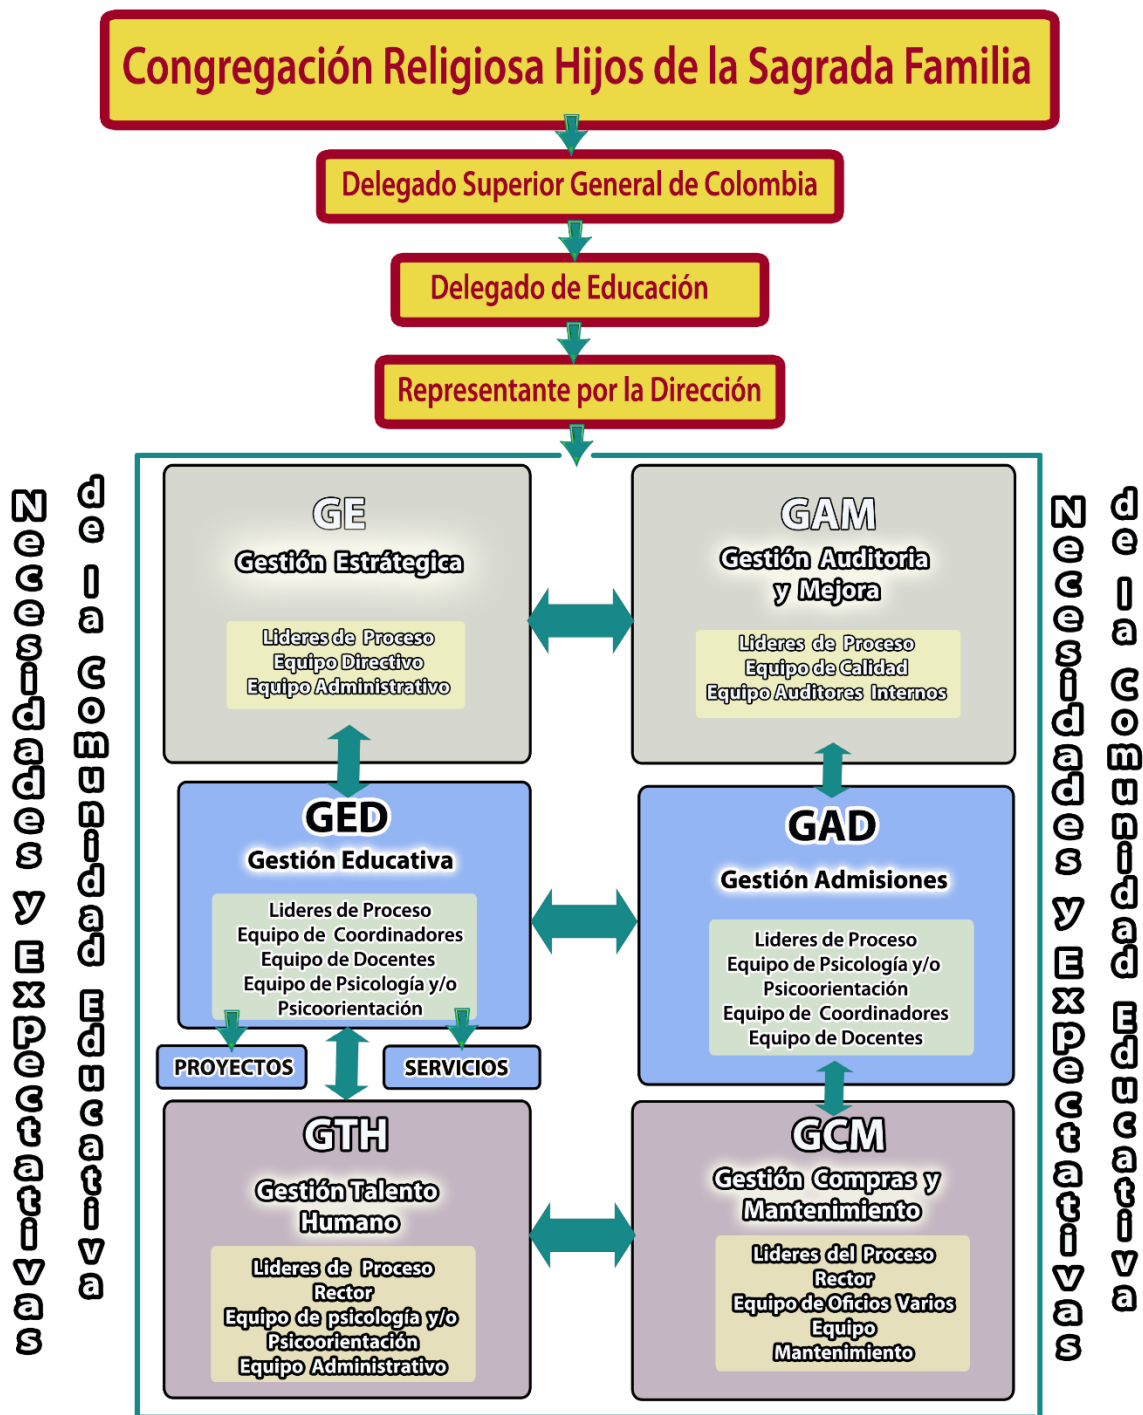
Congregación Religiosa Hijos de la Sagrada Familia

Delegado Superior General de Colombia

Delegado de Educación

Representante por la Dirección

Necesidades y Expectativas de la Comunidad Educativa

GE
Gestión Estrátegica
Lideres de Proceso
Equipo Directivo
Equipo Administrativo

GAM
Gestión Auditoria y Mejora
Lideres de Proceso
Equipo de Calidad
Equipo Auditores Internos

GED
Gestión Educativa
Lideres de Proceso
Equipo de Coordinadores
Equipo de Docentes
Equipo de Psicología y/o Psicoorientación

PROYECTOS

SERVICIOS

GAD
Gestión Admisiones
Lideres de Proceso
Equipo de Psicología y/o Psicoorientación
Equipo de Coordinadores
Equipo de Docentes

GTH
Gestión Talento Humano
Lideres de Proceso
Rector
Equipo de psicología y/o Psicoorientación
Equipo Administrativo

GCM
Gestión Compras y Mantenimiento
Lideres del Proceso
Rector
Equipo de Oficios Varios
Equipo Mantenimiento

Necesidades y Expectativas de la Comunidad Educativa